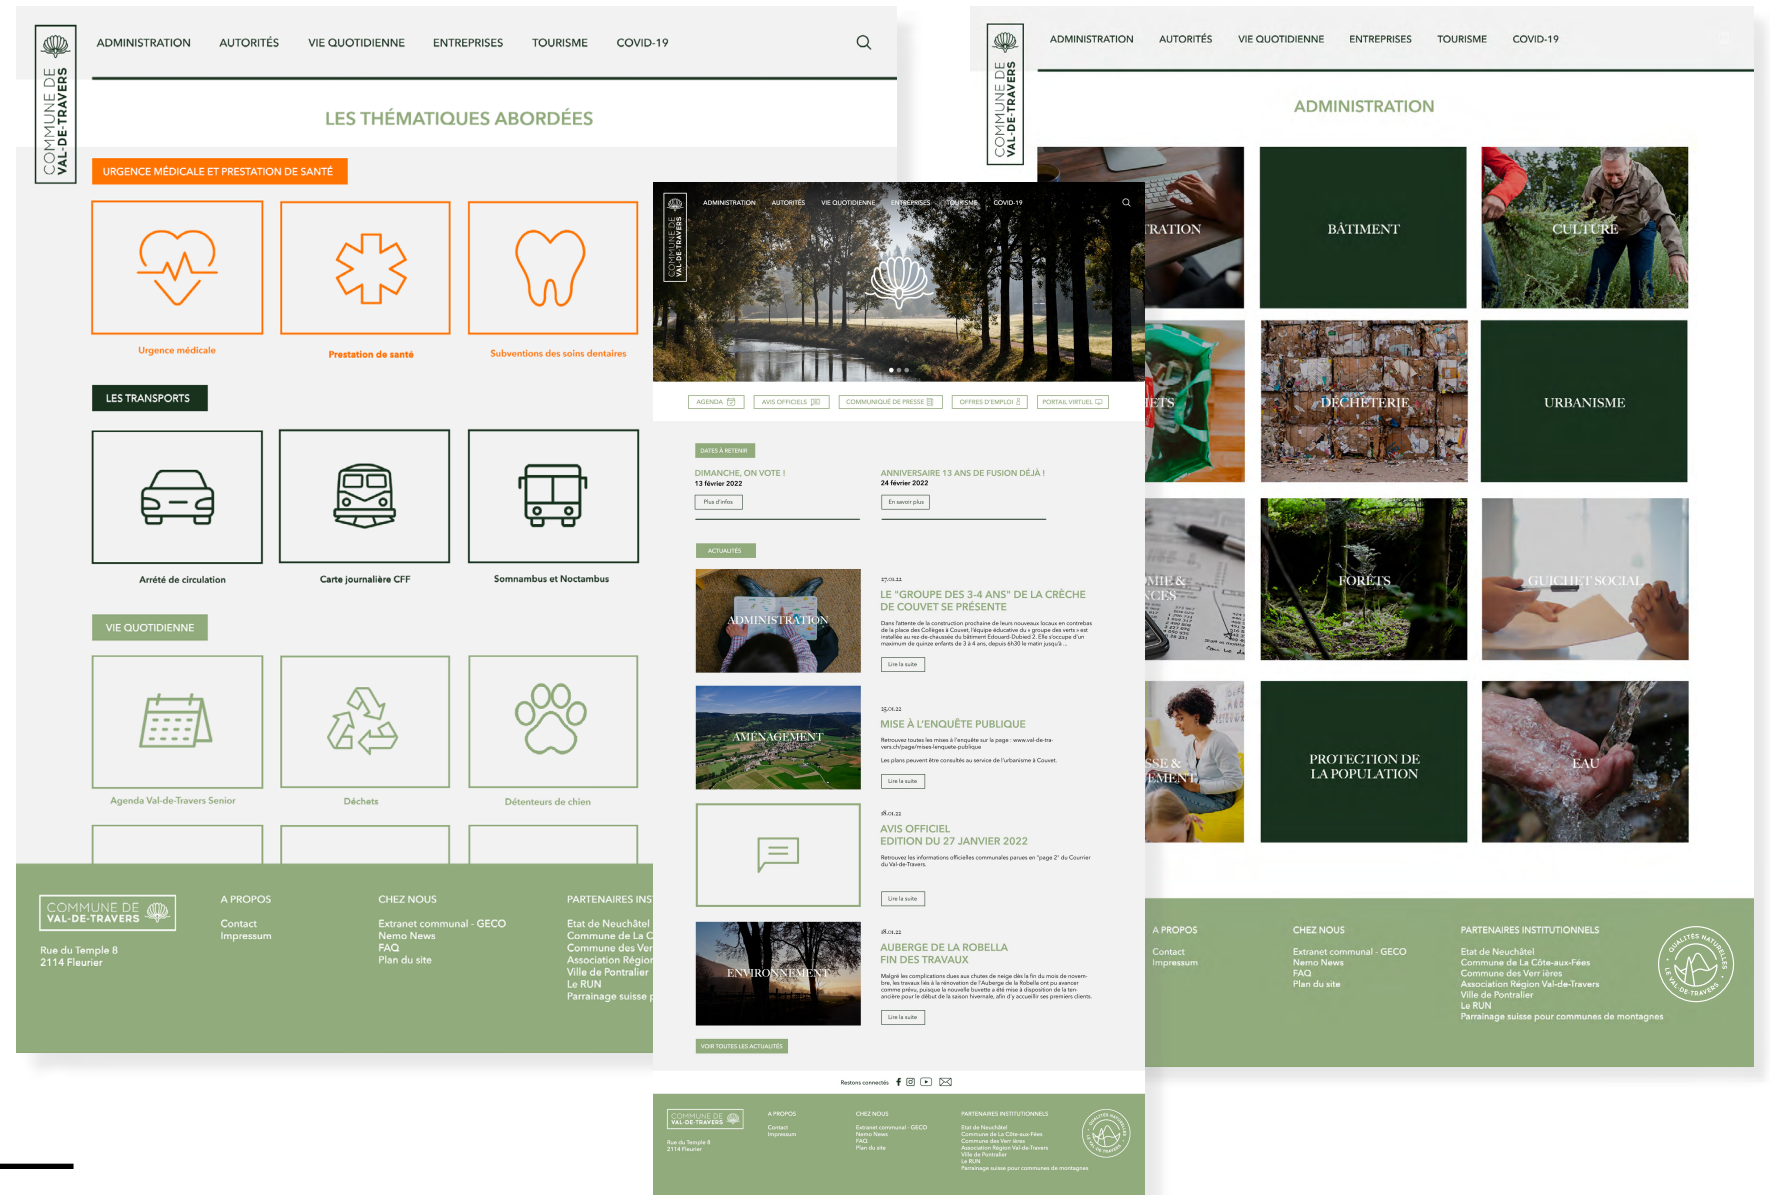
COMMUNE DE VAL-DE-TRAVERS

ADMINISTRATION AUTORITÉS VIE QUOTIDIENNE ENTREPRISES TOURISME COVID-19

LES THÉMATIQUES ABORDÉES

URGENCE MÉDICALE ET PRESTATION DE SANTÉ

Urgence médicale

Prestation de santé

Subventions des soins dentaires

LES TRANSPORTS

Arrêté de circulation

Carte journalière CFF

Somnambus et Noctambus

VIE QUOTIDIENNE

Agenda Val-de-Travers Senior

Déchets

Détenteurs de chien

COMMUNE DE VAL-DE-TRAVERS

Rue du Temple 8
2114 Fleurier

A PROPOS
Contact
Impressum

CHEZ NOUS
Extranet communal - GECO
Nemo News
FAQ
Plan du site

PARTENAIRES INS
Etat de Neuchâtel
Commune de La C
Commune des Ver
Association Régio
Ville de Pontarlier
Le RUN
Parrainage suisse p

COMMUNE DE VAL-DE-TRAVERS

ADMINISTRATION AUTORITÉS VIE QUOTIDIENNE ENTREPRISES TOURISME COVID-19

AGENDA AVIS OFFICIELS COMMUNIQUÉ DE PRESSE OFFRES D'EMPLOI PORTAIL VIRTUEL

DATES À RETENIR

DIMANCHE, ON VOTE !
13 février 2022
Plus d'infos

ANNIVERSAIRE 13 ANS DE FUSION DÉJÀ !
24 février 2022
En savoir plus

ACTUALITÉS

ADMINISTRATION

27.01.22
LE "GROUPE DES 3-4 ANS" DE LA CRÈCHE DE COUVET SE PRÉSENTE
Dans l'attente de la construction prochaine de leurs nouveaux locaux en contrebas de la place des Collèges à Couvet, l'équipe éducative du « groupe des verts » est installée au rez-de-chaussée du bâtiment Edouard-Dubied 2. Elle s'occupe d'un maximum de quinze enfants de 3 à 4 ans, depuis 6h30 le matin jusqu'à...
Lire la suite

AMÉNAGEMENT

25.01.22
MISE À L'ENQUÊTE PUBLIQUE
Retrouvez toutes les mises à l'enquête sur la page : www.val-de-travers.ch/page/mises-lenquete-publique
Les plans peuvent être consultés au service de l'urbanisme à Couvet.
Lire la suite

18.01.22
AVIS OFFICIEL
EDITION DU 27 JANVIER 2022
Retrouvez les informations officielles communales parues en "page 2" du Courrier du Val-de-Travers.
Lire la suite

ENVIRONNEMENT

18.01.22
AUBERGE DE LA ROBELLA
FIN DES TRAVAUX
Malgré les complications dues aux chutes de neige dès la fin du mois de novembre, les travaux liés à la rénovation de l'Auberge de la Robella ont pu avancer comme prévu, puisque la nouvelle buvette a été mise à disposition de la tenancière pour le début de la saison hivernale, afin d'y accueillir ses premiers clients.
Lire la suite

VOIR TOUTES LES ACTUALITÉS

Restons connectés

COMMUNE DE VAL-DE-TRAVERS
Rue du Temple 8
2114 Fleurier

A PROPOS
Contact
Impressum

CHEZ NOUS
Extranet communal - GECO
Nemo News
FAQ
Plan du site

PARTENAIRES INSTITUTIONNELS
Etat de Neuchâtel
Commune de La Côte-aux-Fées
Commune des Verr ières
Association Région Val-de-Travers
Ville de Pontarlier
Le RUN
Parrainage suisse pour communes de montagnes

COMMUNE DE VAL-DE-TRAVERS

ADMINISTRATION AUTORITÉS VIE QUOTIDIENNE ENTREPRISES TOURISME COVID-19

ADMINISTRATION

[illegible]TRATION
BÂTIMENT
CULTURE
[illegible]ETS
DÉCHETTERIE
URBANISME
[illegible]MIE & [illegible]NCES
FORÊTS
GUICHET SOCIAL
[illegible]SSE & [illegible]EMENT
PROTECTION DE LA POPULATION
EAU

A PROPOS
Contact
Impressum

CHEZ NOUS
Extranet communal - GECO
Nemo News
FAQ
Plan du site

PARTENAIRES INSTITUTIONNELS
Etat de Neuchâtel
Commune de La Côte-aux-Fées
Commune des Verr ières
Association Région Val-de-Travers
Ville de Pontarlier
Le RUN
Parrainage suisse pour communes de montagnes

QUALITÉS NATURELLES LE VAL-DE-TRAVERS